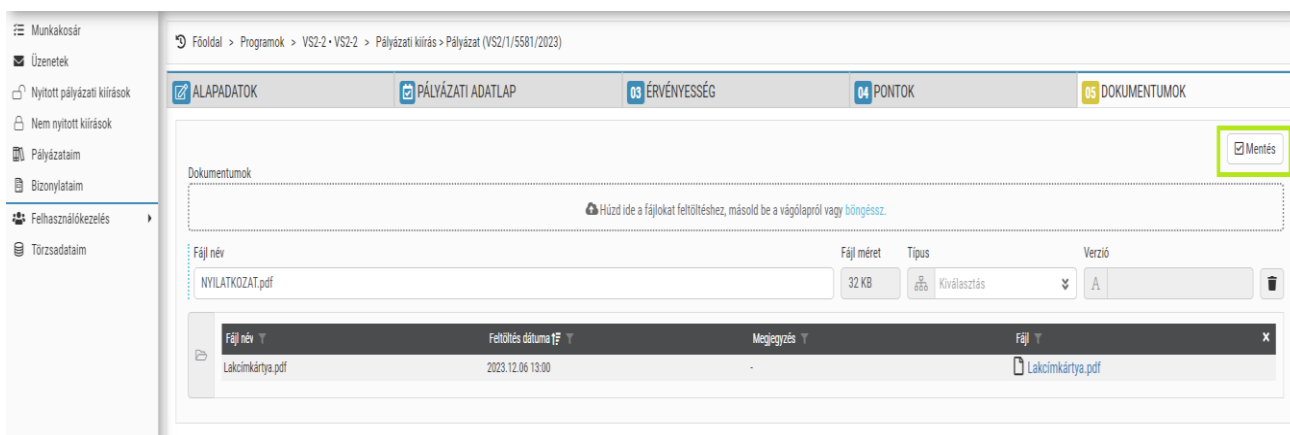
Munkakosár
Üzenetek
Nyitott pályázati kiírások
Nem nyitott kiírások
Pályázataim
Bizonylataim
Felhasználókezelés
Törzsadataim

Főoldal > Programok > VS2-2 • VS2-2 > Pályázati kiírás > Pályázat (VS2/1/5581/2023)

ALAPADATOK
PÁLYÁZATI ADATLAP
03 ÉRVÉNYESSÉG
04 PONTOK
05 DOKUMENTUMOK

Mentés

Dokumentumok

Húzd ide a fájlokat feltöltéshez, másold be a vágólapról vagy böngéssz.

Fájl név
NYILATKOZAT.pdf
Fájl méret
32 KB
Típus
Kiválasztás
Verzió
A

| Fájl név | Feltöltés dátuma | Megjegyzés | Fájl |
|---|---|---|---|
| Lakcímkártya.pdf | 2023.12.06 13:00 | - | Lakcímkártya.pdf |